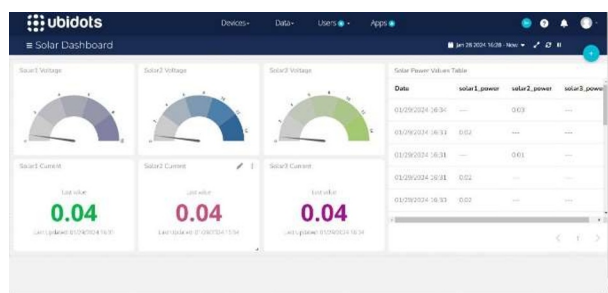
ubidots

Devices · Data · Users · Apps

≡ Solar Dashboard

Jan 28 2024 16:28 - Now

Solar1 Voltage

Solar2 Voltage

Solar3 Voltage

Solar Power Values Table

| Date | solar1_power | solar2_power | solar3_pow |
|---|---|---|---|
| 01/29/2024 16:34 | --- | 0.03 | --- |
| 01/29/2024 16:33 | 0.02 | --- | --- |
| 01/29/2024 16:31 | --- | 0.01 | --- |
| 01/29/2024 16:31 | 0.02 | --- | --- |
| 01/29/2024 16:33 | 0.02 | --- | --- |

Solar1 Current

Last value

0.04

Last updated 01/29/2024 16:31

Solar2 Current

Last value

0.04

Last updated 01/29/2024 16:34

Solar3 Current

Last value

0.04

Last updated 01/29/2024 16:34

1